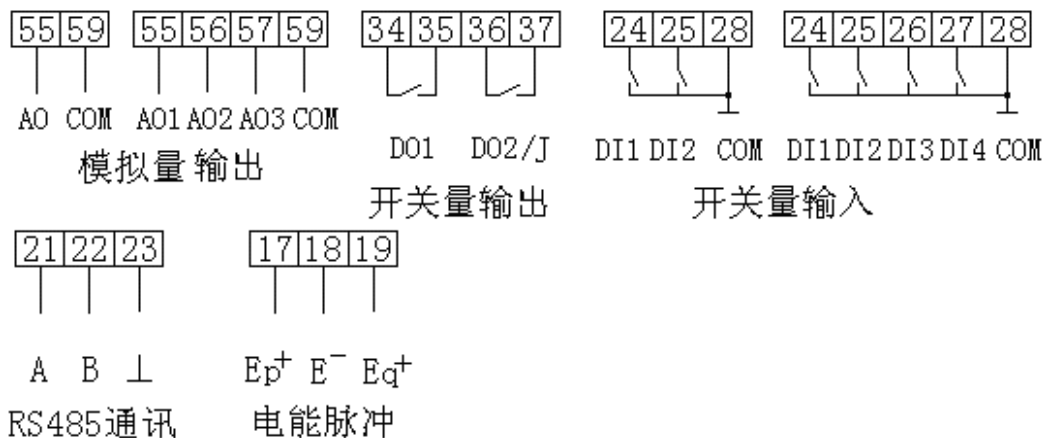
55 59
AO COM

55 56 57 59
AO1 AO2 AO3 COM
模拟量输出

34 35 36 37
DO1 DO2/J
开关量输出

24 25 28
DI1 DI2 COM

24 25 26 27 28
DI1 DI2 DI3 DI4 COM
开关量输入

21 22 23
A B ⊥
RS485通讯

17 18 19
$Ep^+$ $E^-$ $Eq^+$
电能脉冲